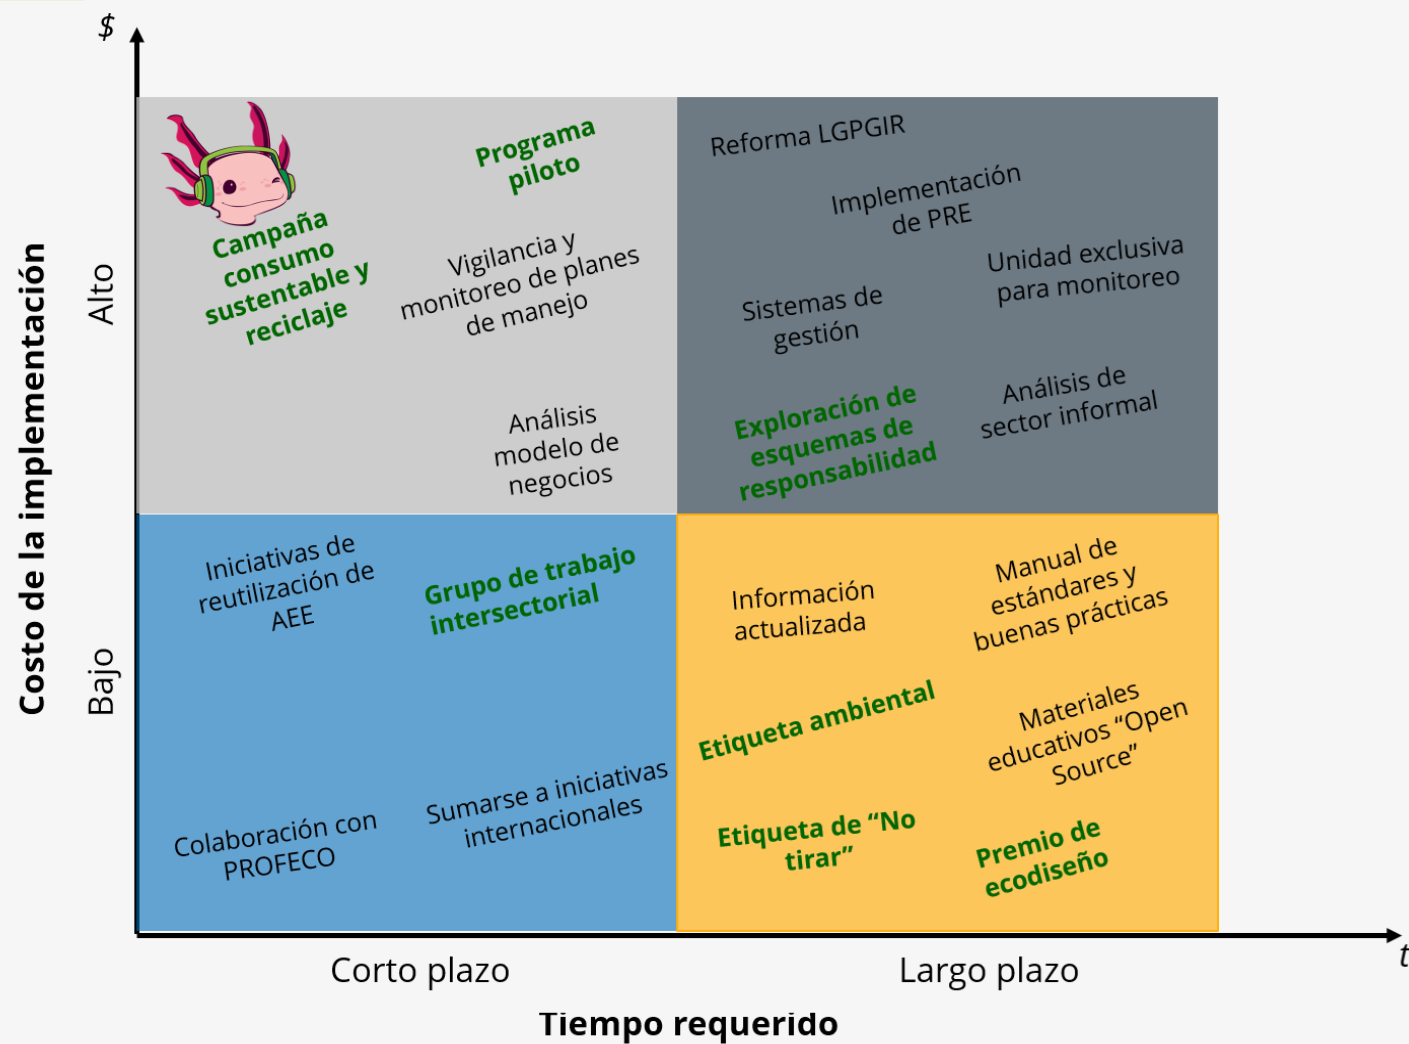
$

Costo de la implementación

Alto

Bajo

Campaña consumo sustentable y reciclaje

Programa piloto

Vigilancia y monitoreo de planes de manejo

Análisis modelo de negocios

Reforma LGPGIR

Implementación de PRE

Sistemas de gestión

Unidad exclusiva para monitoreo

Exploración de esquemas de responsabilidad

Análisis de sector informal

Iniciativas de reutilización de AEE

Grupo de trabajo intersectorial

Colaboración con PROFECO

Sumarse a iniciativas internacionales

Información actualizada

Manual de estándares y buenas prácticas

Etiqueta ambiental

Materiales educativos “Open Source”

Etiqueta de “No tirar”

Premio de ecodiseño

Corto plazo

Largo plazo

t

Tiempo requerido